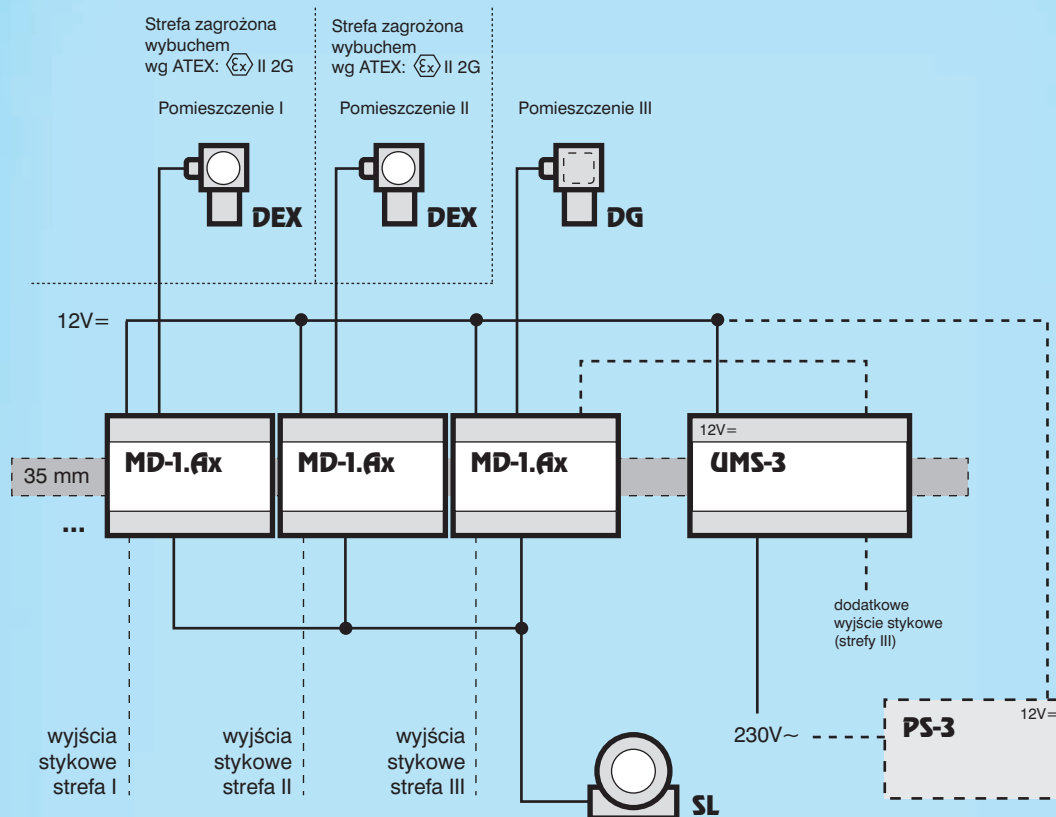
Strefa zagrożona wybuchem wg ATEX: $\langle Ex \rangle$ II 2G

Strefa zagrożona wybuchem wg ATEX: $\langle Ex \rangle$ II 2G

Pomieszczenie I

Pomieszczenie II

Pomieszczenie III

DEX

DEX

DG

12V=

12V=

35 mm

MD-1.Ax

MD-1.Ax

MD-1.Ax

UMS-3

...

dodatkowe wyjście stykowe (strefy III)

12V=

230V~

PS-3

wyjścia stykowe strefa I

wyjścia stykowe strefa II

wyjścia stykowe strefa III

SL